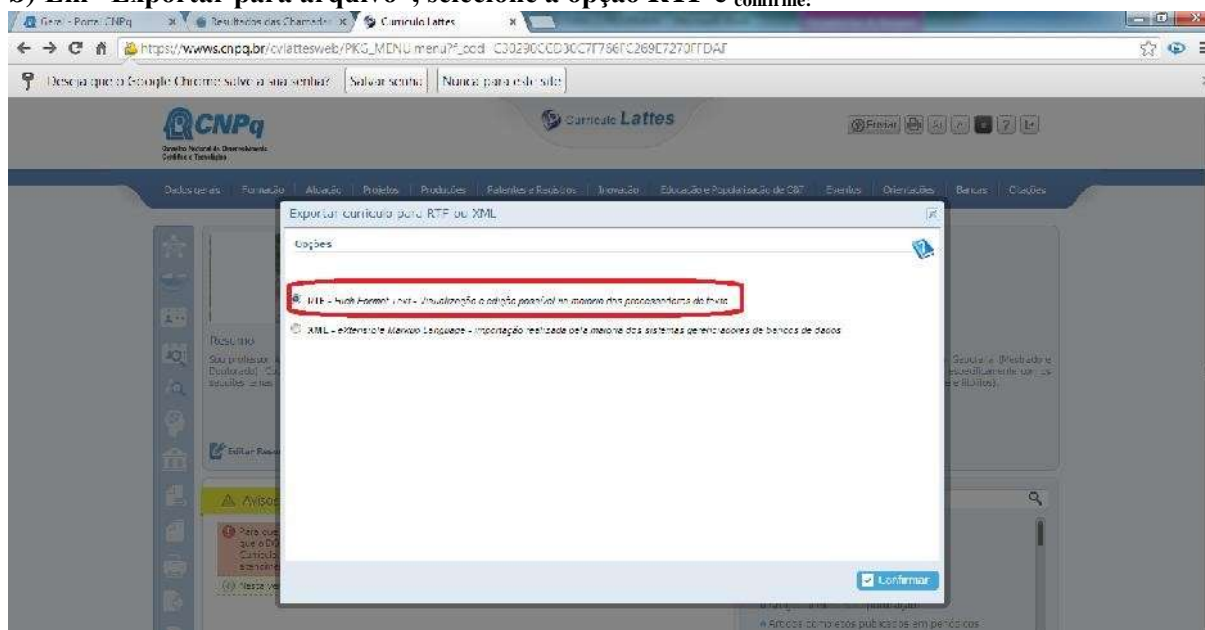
b) Em "Exportar para arquivo", selecione a opção RTF e confirme.

Geral - Portal CNPq | Resultados das Chamadas | Currículo Lattes

https://wwws.cnpq.br/cvlattesweb/PKG_MENU.menu?f_cod=C30290CCD30C7F756FC269E7270FFDAF

Deseja que o Google Chrome salve a sua senha? Salvar senha Nunca para este site

CNPq
Conselho Nacional de Desenvolvimento Científico e Tecnológico

Currículo Lattes

Enviar

Dados gerais | Formação | Atuação | Projetos | Produções | Patentes e Registros | Inovação | Educação e Popularização de C&T | Eventos | Orientações | Bancas | Citações

Exportar currículo para RTF ou XML

Opções

RTF - Rich Format Text - Visualização e edição possível na maioria dos processadores de texto

XML - eXtensible Markup Language - Importação realizada pela maioria dos sistemas gerenciadores de bancos de dados

Resumo
Sou professor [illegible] Doutorado) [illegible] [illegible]

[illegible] Geografia (Mestrado e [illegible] especificamente com as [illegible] e Hídricos).

Editar Resumo

Avisos

Para que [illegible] que o CV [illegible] Currículo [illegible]

Nesta ve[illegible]

Confirmar

Artigos completos publicados em periódicos